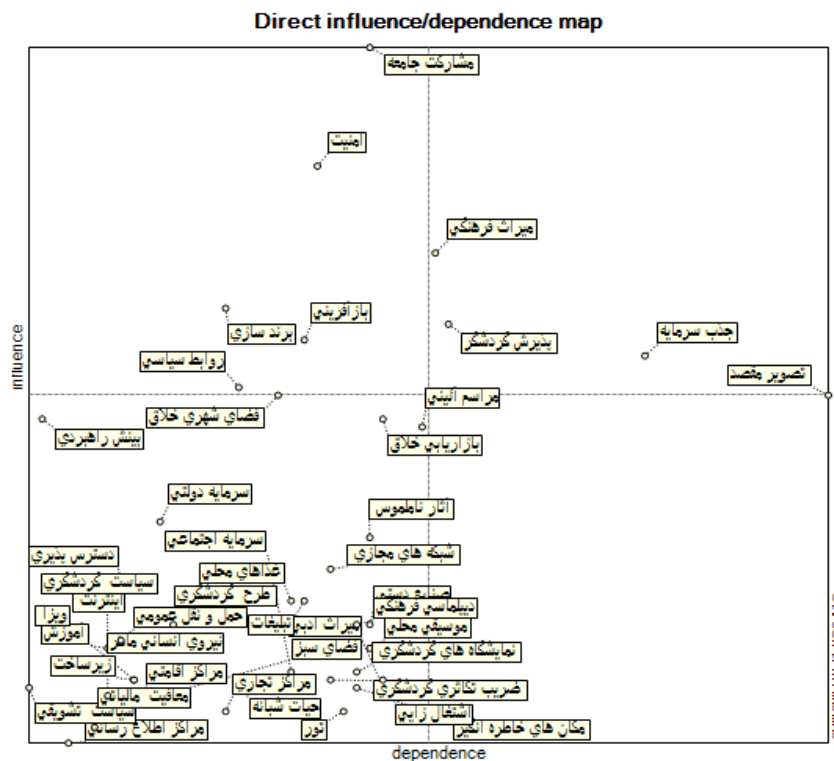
Direct influence/dependence map

مشارکت جامعه

امنیت

میراث فرهنگی

بازآفرینی
برند سازی
روابط سیاسی
پذیرش گردشگر
جذب سرمایه
تصویر مقصد

مراسم آئینی
فضای شهری خلاق
بینش راهبردی
بازاریابی خلاق

سرمایه دولتی
آثار ناملموس
سرمایه اجتماعی
شبکه های مجازی
دسترس پذیری
سیاست گردشگری
غذاهای محلی
اینترنت
طرح گردشگری
صنایع دستی
ویزا
حمل و نقل عمومی
دیپلماسی فرهنگی
آموزش
نیروی انسانی ماهر
میراث ادبی
تبلیغات
موسیقی محلی
فضای سبز
نمایشگاه های گردشگری
زیرساخت
مراکز اقامتی
مراکز تجاری
معافیت مالیاتی
ضریب تکاثری گردشگری
سیاست تشویقی
حیات شبانه
اشتغال زایی
مراکز اطلاع رسانی
تور
مکان های خاطره انگیز

influence
dependence